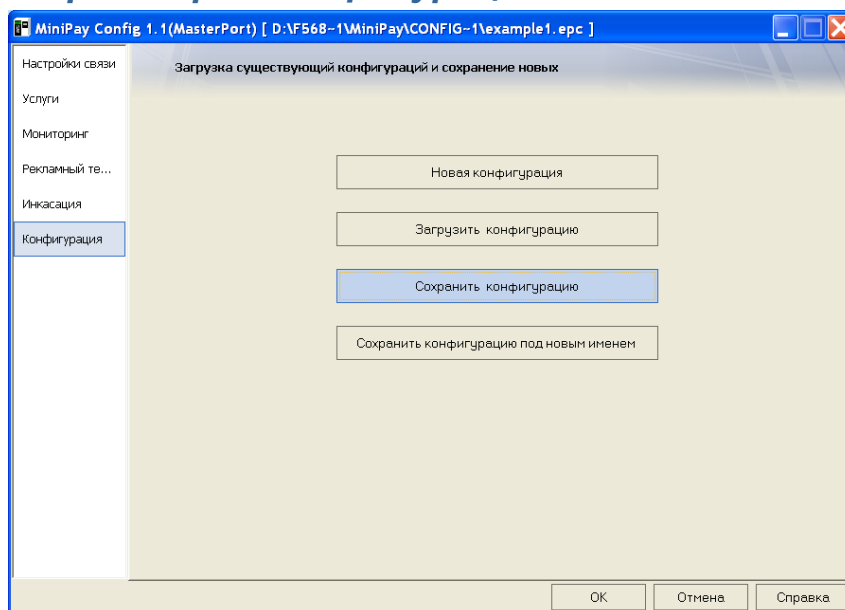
MiniPay Config 1.1(MasterPort) [ D:\F568~1\MiniPay\CONFIG~1\example1.epc ]

Настройки связи
Услуги
Мониторинг
Рекламный те...
Инкасация
Конфигурация

Загрузка существующий конфигураций и сохранение новых

Новая конфигурация
Загрузить конфигурацию
Сохранить конфигурацию
Сохранить конфигурацию под новым именем

OK
Отмена
Справка